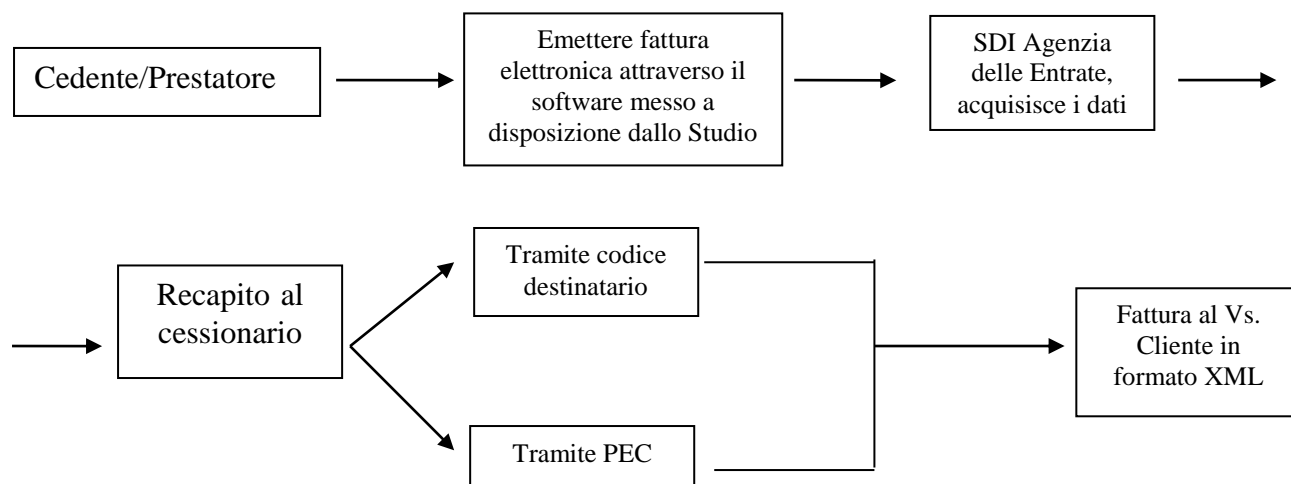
Cedente/Prestatore

Emettere fattura elettronica attraverso il software messo a disposizione dallo Studio

SDI Agenzia delle Entrate, acquisisce i dati

Recapito al cessionario

Tramite codice destinatario

Tramite PEC

Fattura al Vs. Cliente in formato XML